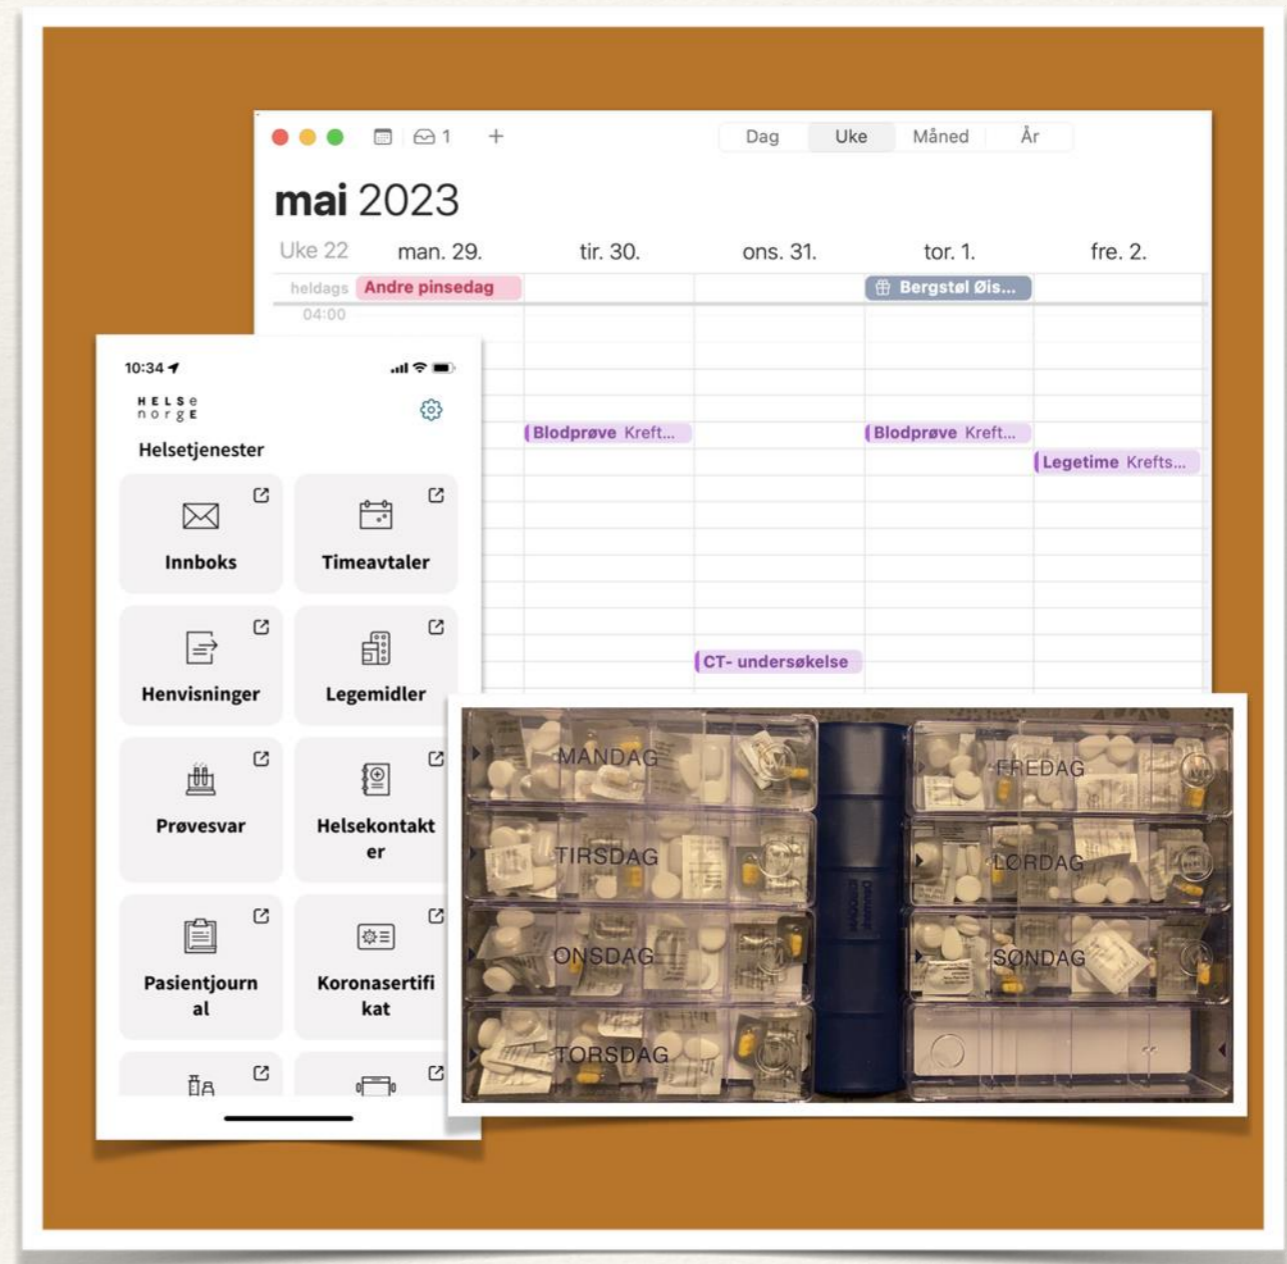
1 +

Dag Uke Måned År

mai 2023

Uke 22 man. 29. tir. 30. ons. 31. tor. 1. fre. 2.

heldags Andre pinsedag Bergstøl Øis...

04:00

Blodprøve Kreft... Blodprøve Kreft... Legetime Krefts...

CT- undersøkelse

10:34

HELSE norge

Helsetjenester

Innboks

Timeavtaler

Henvisninger

Legemidler

Prøvesvar

Helsekontakter

Pasientjournal

Koronasertifikat

MANDAG
TIRSDAG
ONSDAG
TORSDAG
FREDAG
LØRDAG
SØNDAG